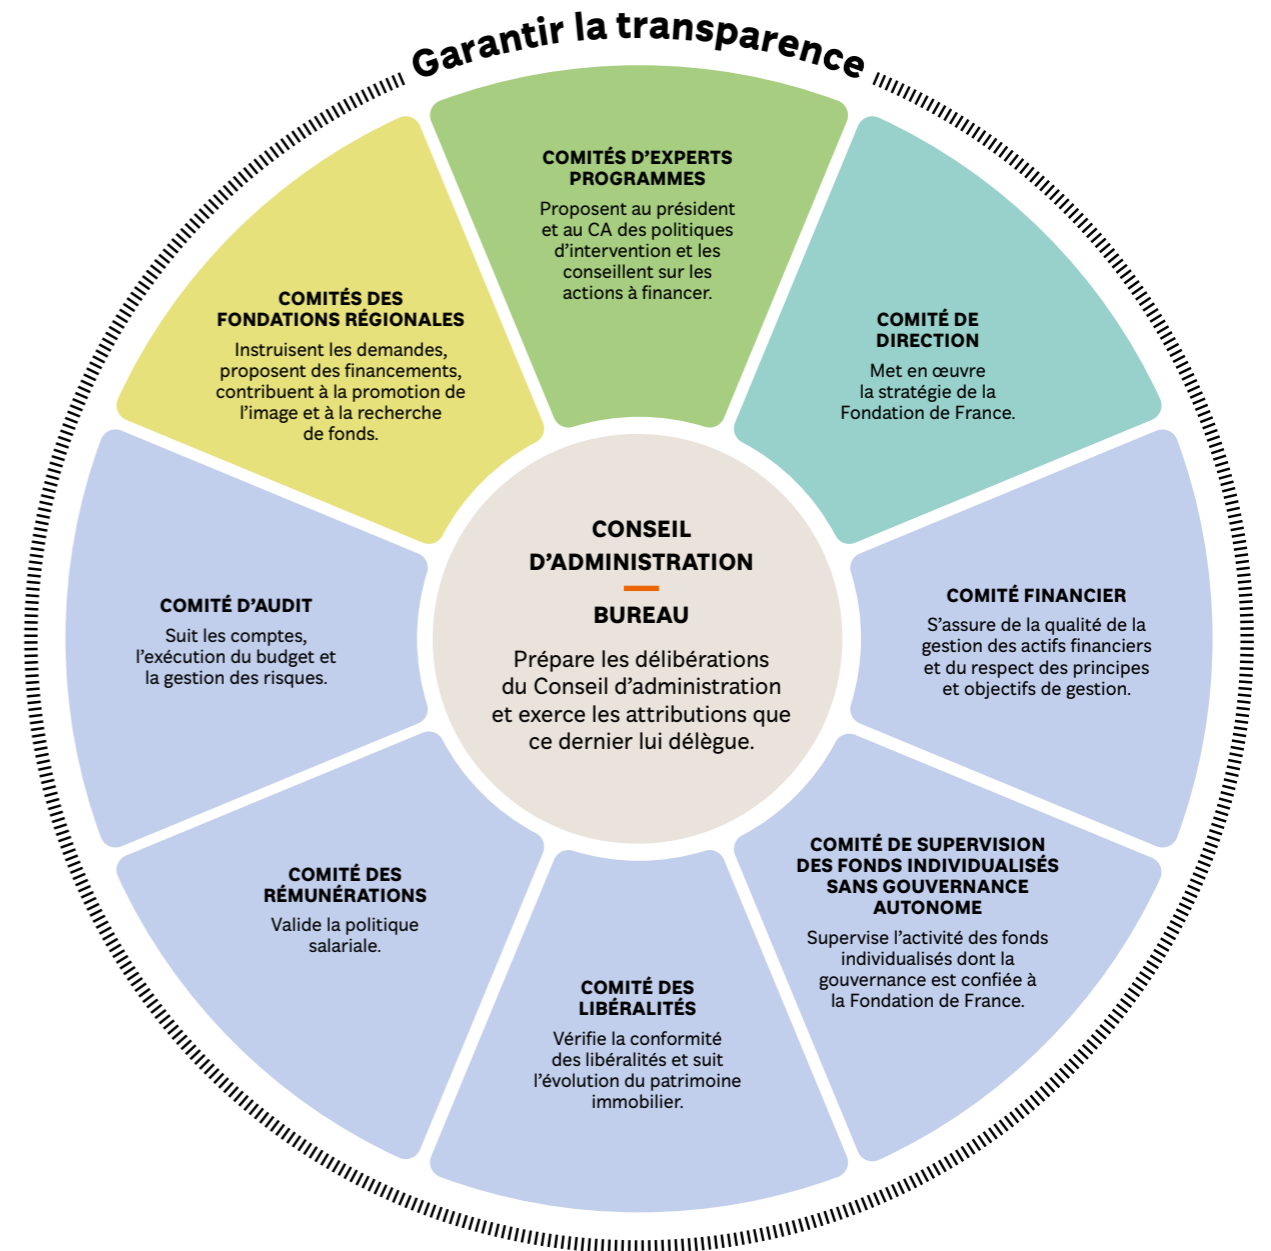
Garantir la transparence

COMITÉS D'EXPERTS PROGRAMMES
Proposent au président et au CA des politiques d'intervention et les conseillent sur les actions à financer.

COMITÉ DE DIRECTION
Met en œuvre la stratégie de la Fondation de France.

COMITÉ FINANCIER
S'assure de la qualité de la gestion des actifs financiers et du respect des principes et objectifs de gestion.

COMITÉ DE SUPERVISION DES FONDS INDIVIDUALISÉS SANS GOUVERNANCE AUTONOME
Supervise l'activité des fonds individualisés dont la gouvernance est confiée à la Fondation de France.

COMITÉ DES LIBÉRALITÉS
Vérifie la conformité des libéralités et suit l'évolution du patrimoine immobilier.

COMITÉ DES RÉMUNÉRATIONS
Valide la politique salariale.

COMITÉ D'AUDIT
Suit les comptes, l'exécution du budget et la gestion des risques.

COMITÉS DES FONDATIONS RÉGIONALES
Instruisent les demandes, proposent des financements, contribuent à la promotion de l'image et à la recherche de fonds.

CONSEIL D'ADMINISTRATION
BUREAU
Prépare les délibérations du Conseil d'administration et exerce les attributions que ce dernier lui délègue.